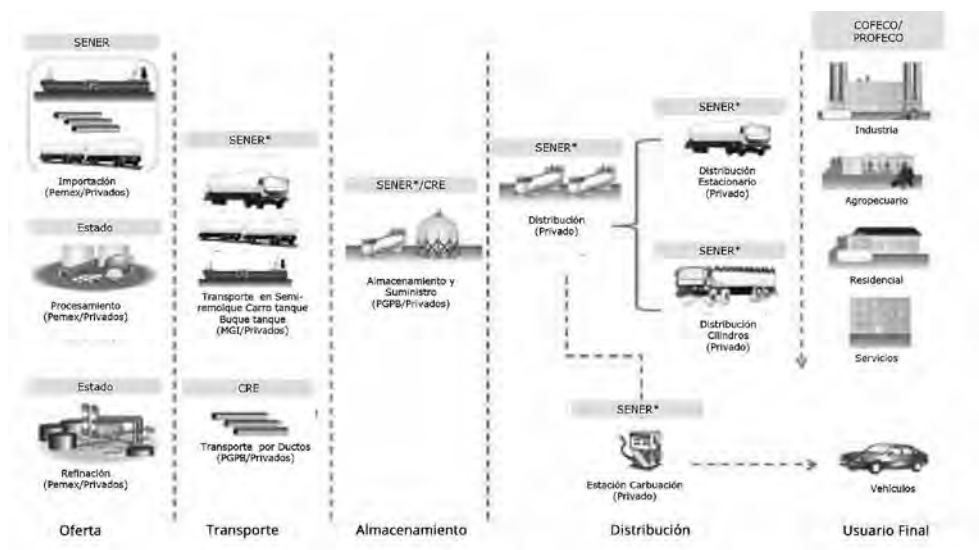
SENER

Importación
(Pemex/Privados)

Estado

Procesamiento
(Pemex/Privados)

Estado

Refinación
(Pemex/Privados)

Oferta

SENER*

Transporte en Semiremolque Carro tanque Buque tanque
(MGI/Privados)

CRE

Transporte por Ductos
(PGPB/Privados)

Transporte

SENER*/CRE

Almacenamiento y Suministro
(PGPB/Privados)

Almacenamiento

SENER*

Distribución
(Privado)

SENER*

Distribución Estacionario
(Privado)

SENER*

Distribución Cilindros
(Privado)

SENER*

Estación Carburación
(Privado)

Distribución

COFECO/
PROFECO

Industria

Agropecuario

Residencial

Servicios

Vehículos

Usuario Final